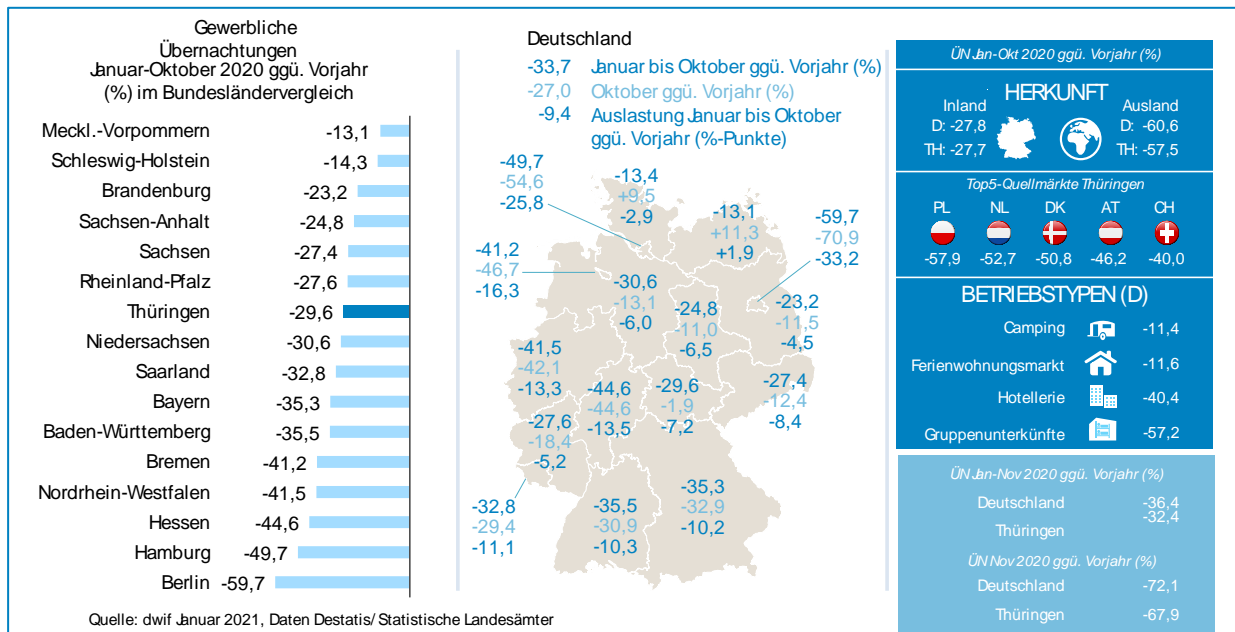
Gewerbliche Übernachtungen Januar-Oktober 2020 ggü. Vorjahr (%) im Bundesländervergleich

| | |
|---|---|
| Meckl.-Vorpommern | -13,1 |
| Schleswig-Holstein | -14,3 |
| Brandenburg | -23,2 |
| Sachsen-Anhalt | -24,8 |
| Sachsen | -27,4 |
| Rheinland-Pfalz | -27,6 |
| Thüringen | -29,6 |
| Niedersachsen | -30,6 |
| Saarland | -32,8 |
| Bayern | -35,3 |
| Baden-Württemberg | -35,5 |
| Bremen | -41,2 |
| Nordrhein-Westfalen | -41,5 |
| Hessen | -44,6 |
| Hamburg | -49,7 |
| Berlin | -59,7 |

Quelle: dwif Januar 2021, Daten Destatis/ Statistische Landesämter

Deutschland
-33,7 Januar bis Oktober ggü. Vorjahr (%)
-27,0 Oktober ggü. Vorjahr (%)
-9,4 Auslastung Januar bis Oktober ggü. Vorjahr (%-Punkte)

-49,7
-54,6
-25,8

-13,4
+9,5
-2,9

-13,1
+11,3
+1,9

-59,7
-70,9
-33,2

-41,2
-46,7
-16,3

-30,6
-13,1
-6,0

-24,8
-11,0
-6,5

-23,2
-11,5
-4,5

-41,5
-42,1
-13,3

-44,6
-44,6
-13,5

-29,6
-1,9
-7,2

-27,4
-12,4
-8,4

-27,6
-18,4
-5,2

-32,8
-29,4
-11,1

-35,5
-30,9
-10,3

-35,3
-32,9
-10,2

ÜN Jan-Okt 2020 ggü. Vorjahr (%)
HERKUNFT
Inland
D: -27,8
TH: -27,7
Ausland
D: -60,6
TH: -57,5

Top5-Quellmärkte Thüringen
PL -57,9
NL -52,7
DK -50,8
AT -46,2
CH -40,0

BETRIEBSTYPEN (D)
Camping -11,4
Ferienwohnungsmarkt -11,6
Hotellerie -40,4
Gruppenunterkünfte -57,2

ÜN Jan-Nov 2020 ggü. Vorjahr (%)
Deutschland -36,4
Thüringen -32,4

ÜN Nov 2020 ggü. Vorjahr (%)
Deutschland -72,1
Thüringen -67,9